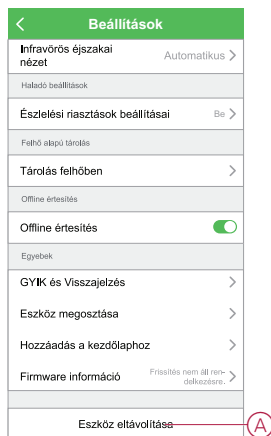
Beállítások

Infravörös éjszakai nézet
Automatikus >

Haladó beállítások

Észlelési riasztások beállításai
Be >

Felhő alapú tárolás

Tárolás felhőben >

Offline értesítés

Offline értesítés

Egyebek

GYIK és Visszajelzés >

Eszköz megosztása >

Hozzáadás a kezdőlaphoz >

Firmware információ
Frissítés nem áll rendelkezésre. >

Eszköz eltávolítása

A